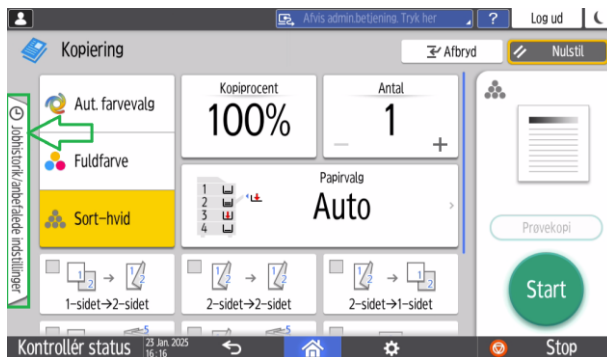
Afvis admin.betjening. Tryk her

?

Log ud

Kopiering

Afbryd

Nulstil

Jobhistorik/anbefalede indstillinger

Aut. farvevalg

Fuldfarve

Sort-hvid

Kopiprocent

100%

Antal

1

Papirvalg

1
2
3
4

Auto

Prøvekopi

Start

1-sidet→2-sidet

2-sidet→2-sidet

2-sidet→1-sidet

Kontrollér status

23 Jan. 2025
16:16

Stop